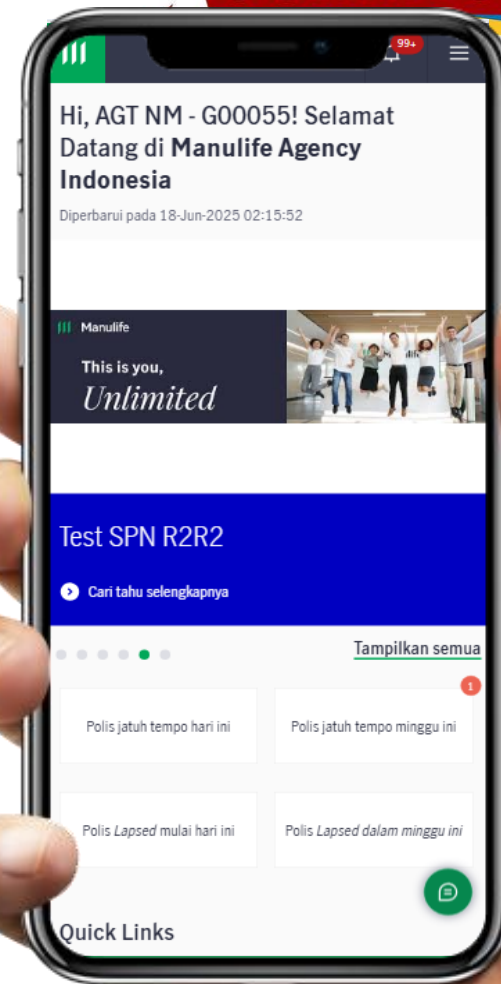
99+

Hi, AGT NM - G00055! Selamat Datang di **Manulife Agency Indonesia**

Diperbarui pada 18-Jun-2025 02:15:52

Manulife

This is you,
Unlimited

Test SPN R2R2

Cari tahu selengkapnya

Tampilkan semua

Polis jatuh tempo hari ini

1

Polis jatuh tempo minggu ini

Polis *Lapsed* mulai hari ini

Polis *Lapsed dalam minggu ini*

Quick Links